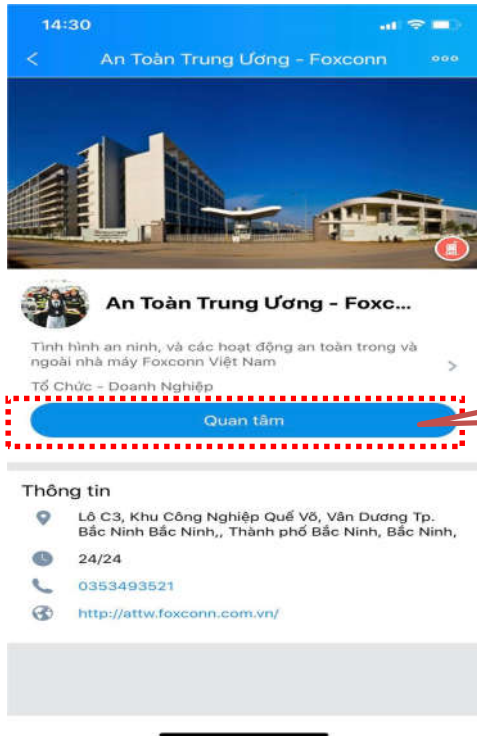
14:30

<

An Toàn Trung Ương - Foxconn

An Toàn Trung Ương - Foxc...

Tình hình an ninh, và các hoạt động an toàn trong và ngoài nhà máy Foxconn Việt Nam

>

Tổ Chức - Doanh Nghiệp

Quan tâm

Thông tin

Lô C3, Khu Công Nghiệp Quế Võ, Vân Dương Tp. Bắc Ninh Bắc Ninh,, Thành phố Bắc Ninh, Bắc Ninh,

24/24

0353493521

http://attw.foxconn.com.vn/